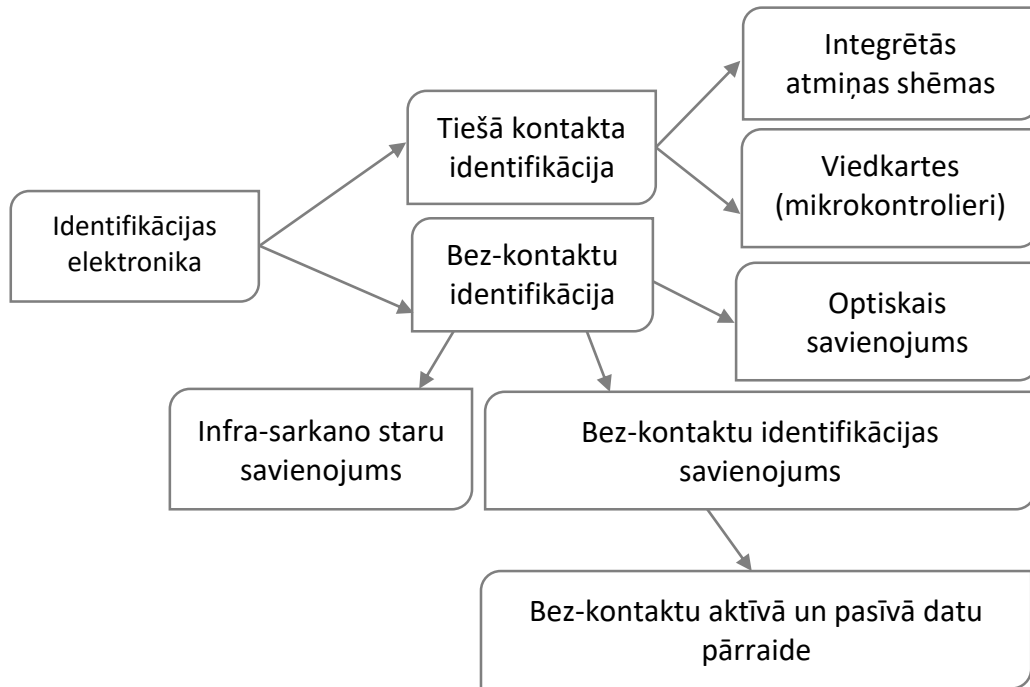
Identifikācijas elektronika

Tiešā kontakta identifikācija

Integrētās atmiņas shēmas

Viedkartes (mikrokontrolieri)

Bez-kontaktu identifikācija

Optiskais savienojums

Infra-sarkano staru savienojums

Bez-kontaktu identifikācijas savienojums

Bez-kontaktu aktīvā un pasīvā datu pārraide